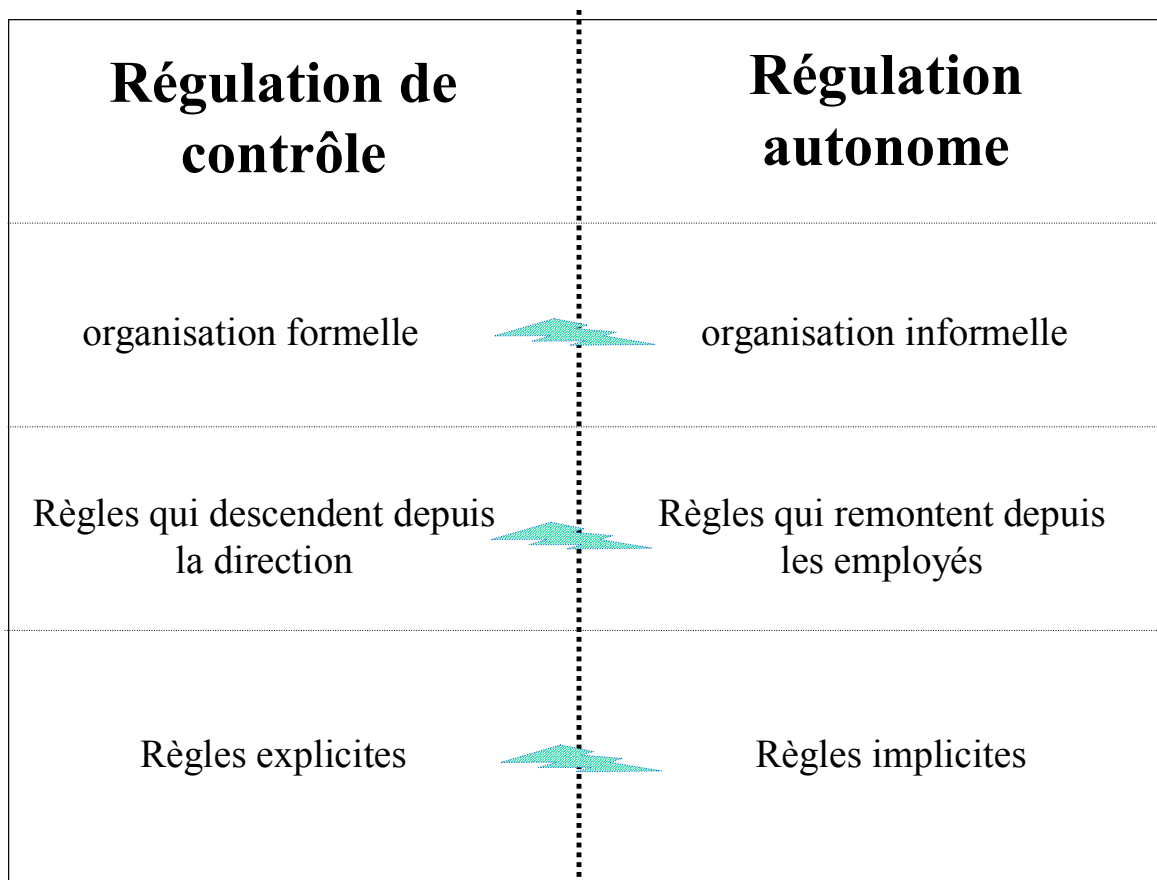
| Régulation de contrôle | Régulation autonome |
|---|---|
| organisation formelle | organisation informelle |
| Règles qui descendent depuis la direction | Règles qui remontent depuis les employés |
| Règles explicites | Règles implicites |